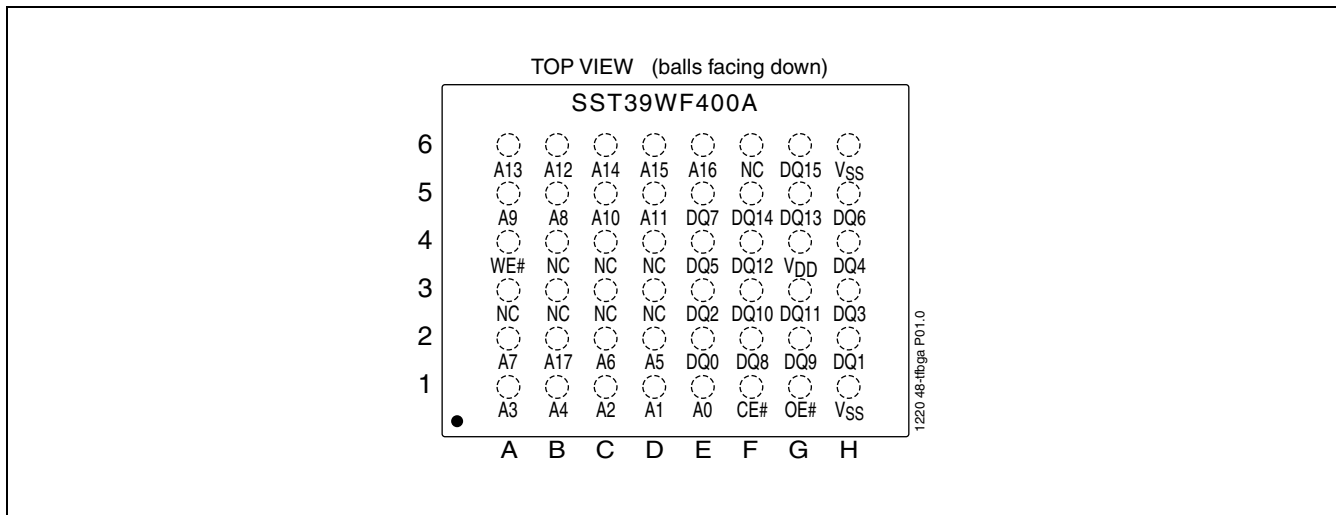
TOP VIEW (balls facing down)

SST39WF400A

6
A13 A12 A14 A15 A16 NC DQ15 $V_{SS}$
5
A9 A8 A10 A11 DQ7 DQ14 DQ13 DQ6
4
WE# NC NC NC DQ5 DQ12 $V_{DD}$ DQ4
3
NC NC NC NC DQ2 DQ10 DQ11 DQ3
2
A7 A17 A6 A5 DQ0 DQ8 DQ9 DQ1
1
A3 A4 A2 A1 A0 CE# OE# $V_{SS}$

A B C D E F G H

1220 48-tfbga P01.0